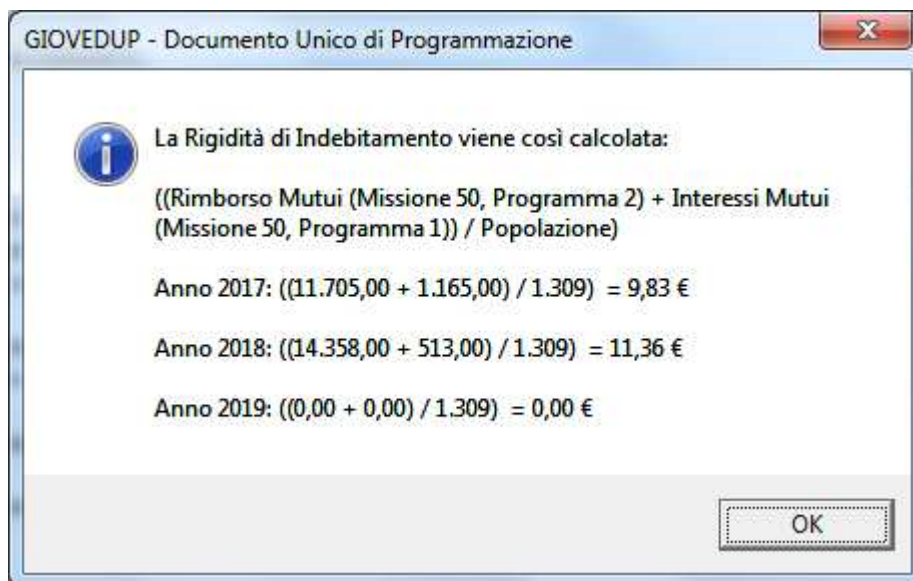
GIOVEDUP - Documento Unico di Programmazione

La Rigidità di Indebitamento viene così calcolata:

((Rimborso Mutui (Missione 50, Programma 2) + Interessi Mutui (Missione 50, Programma 1)) / Popolazione)

Anno 2017: ((11.705,00 + 1.165,00) / 1.309) = 9,83 €

Anno 2018: ((14.358,00 + 513,00) / 1.309) = 11,36 €

Anno 2019: ((0,00 + 0,00) / 1.309) = 0,00 €

OK